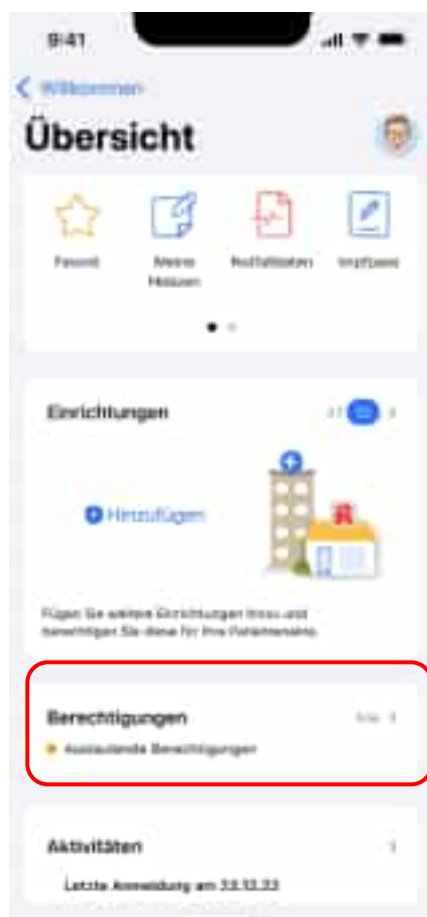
9:41

Willkommen

Übersicht

Favorit

Meine Notizen

Notfalldaten

Impfpass

Einrichtungen

Hinzufügen

Fügen Sie weitere Einrichtungen hinzu und berechtigen Sie diese für Ihre Patientenakte.

Berechtigungen

Alle

Auslaufende Berechtigungen

Aktivitäten

Letzte Anmeldung am 23.12.23